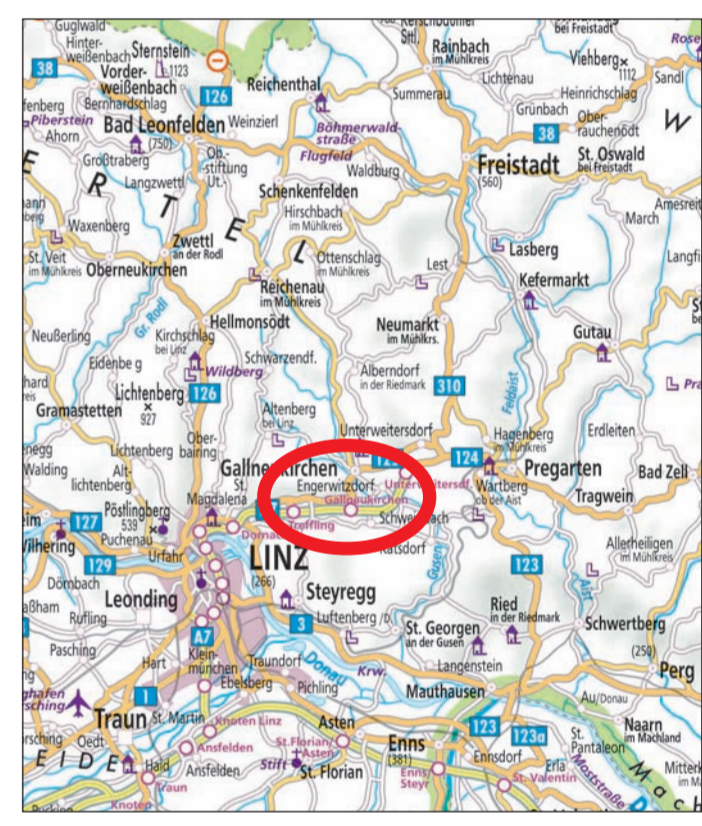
Guglwald
Hinterweißenbach
Sternstein
1123
Vorderweißenbach
Reichenthal
Rainbach im Mühlkreis
Viehberg
1112
Sandl
Lichtenau
Summerau
Heinrichschlag
38
126
38
Piberstein
Bernhardschlag
Ahorn
Bad Leonfelden
(750)
Weinzierl
Böhmerwaldstraße
Flugfeld
Grünbach
Oberrauchenödt
W
Großtraberg
Ob. stiftung Ut.
Waldburg
Freistadt
(560)
St. Oswald bei Freistadt
R
T
Langzwettl
Schenkenfelden
Hirschbach im Mühlkreis
March
Amesreit
Waxenberg
E
L
Zwettl an der Rodl
Ottenschlag im Mühlkreis
Lest
Lasberg
St. Veit im Mühlkreis
Oberneukirchen
Reichenau im Mühlkreis
Kefermarkt
Langfi
Gr. Rodl
Hellmonsödt
Neumarkt im Mühlkrs.
Gutau
Neußerling
Kirchschlag bei Linz
Schwarzendf.
Eidenberg
Wildberg
Alberndorf in der Riedmark
310
Lichtenberg
126
927
Gramastetten
Altenberg bei Linz
Feldaist
Lichtenberg
Oberbairing
Unterweitersdorf
Hagenberg im Mühlkreis
Erdleiten
Walding
Altlichtenberg
Gallneukirchen
124
Pregarten
Bad Zell
St. Magdalena
Engerwitzdorf
Unterweitersdf.
Wartberg ob der Aist
Tragwein
127
Pöstlingberg
539
Gallneukirchen
Treffling
Schweinbach
Wilhering
Puchenau
Urfahr
Donau
LINZ
(266)
Katsdorf
129
Gusen
123
Allerheiligen im Mühlkreis
Aist
Dörnbach
Steyregg
Leonding
Ried in der Riedmark
Schwertberg
Rufling
A7
3
Luftenberg a. D.
St. Georgen an der Gusen
(250)
Pasching
Hart
Kleinmünchen
Traundorf
Donau
Krw.
Langenstein
Perg
Ebelsberg
Pichling
Mauthausen
Au/Donau
1
Traun
St. Martin
Knoten Linz
Asten
123
123a
Naarn im Machland
Oedt
Ansfelden
St. Florian/Asten
Enns (381)
Ennsdorf
St. Pantaleon
Mitterkirchen
Haid
Ansfelden
Stift
St. Florian
Enns/Steyr
St. Valentin
Erla
Mostviertelstraße
Traun
Knoten
E
I
D
E